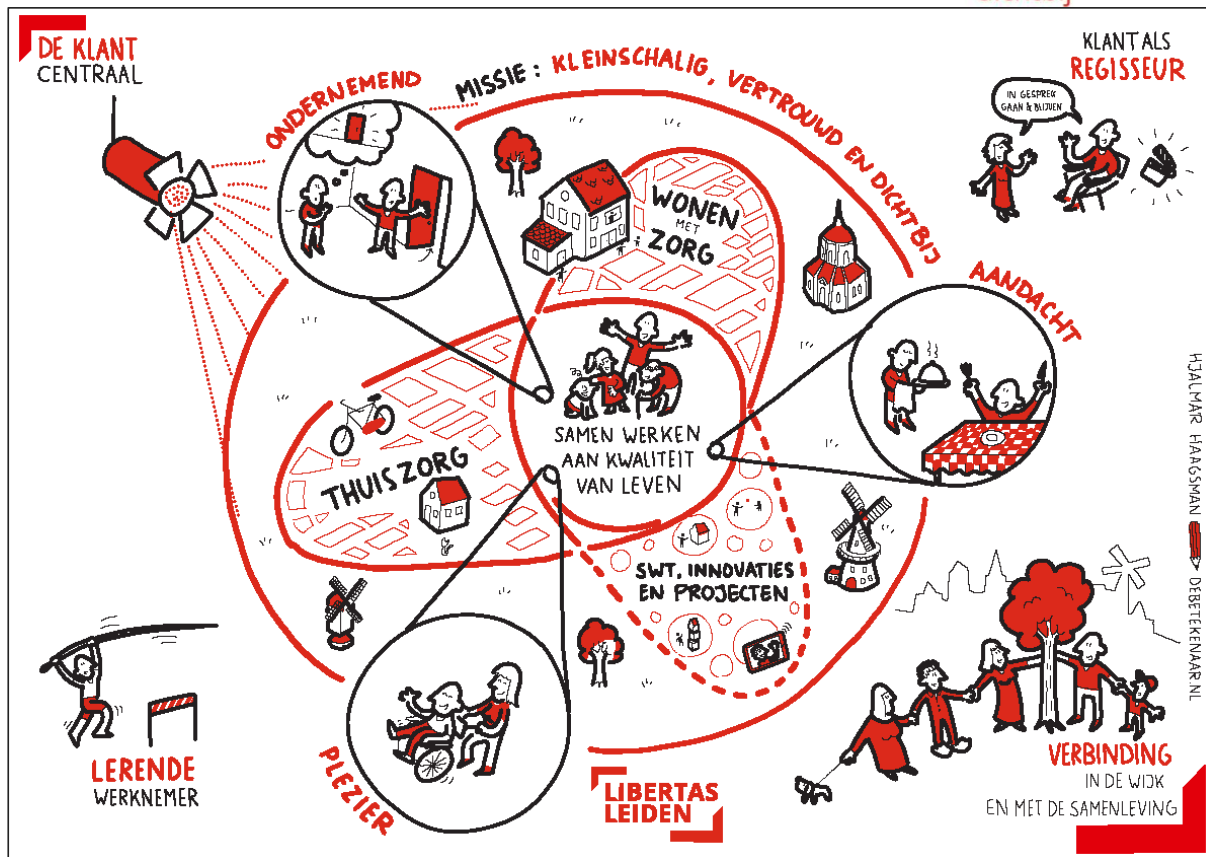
DE KLANT
CENTRAAL

ONDERNEMEND

MISSIE : KLEINSCHALIG, VERTROUWD EN DICHTBIJ

KLANT ALS
REGISSEUR

IN GESPREK GAAN & BIJJUEN

WONEN MET ZORG

AANDACHT

SAMEN WERKEN AAN KWALITEIT VAN LEVEN

THUISZORG

SWT, INNOVATIES EN PROJECTEN

HJALMAR HAAGSMAN DEBETEKENAAR.NL

LERENDE
WERKNEMER

PLEZIER

LIBERTAS
LEIDEN

VERBINDING
IN DE WIJK
EN MET DE SAMENLEVING